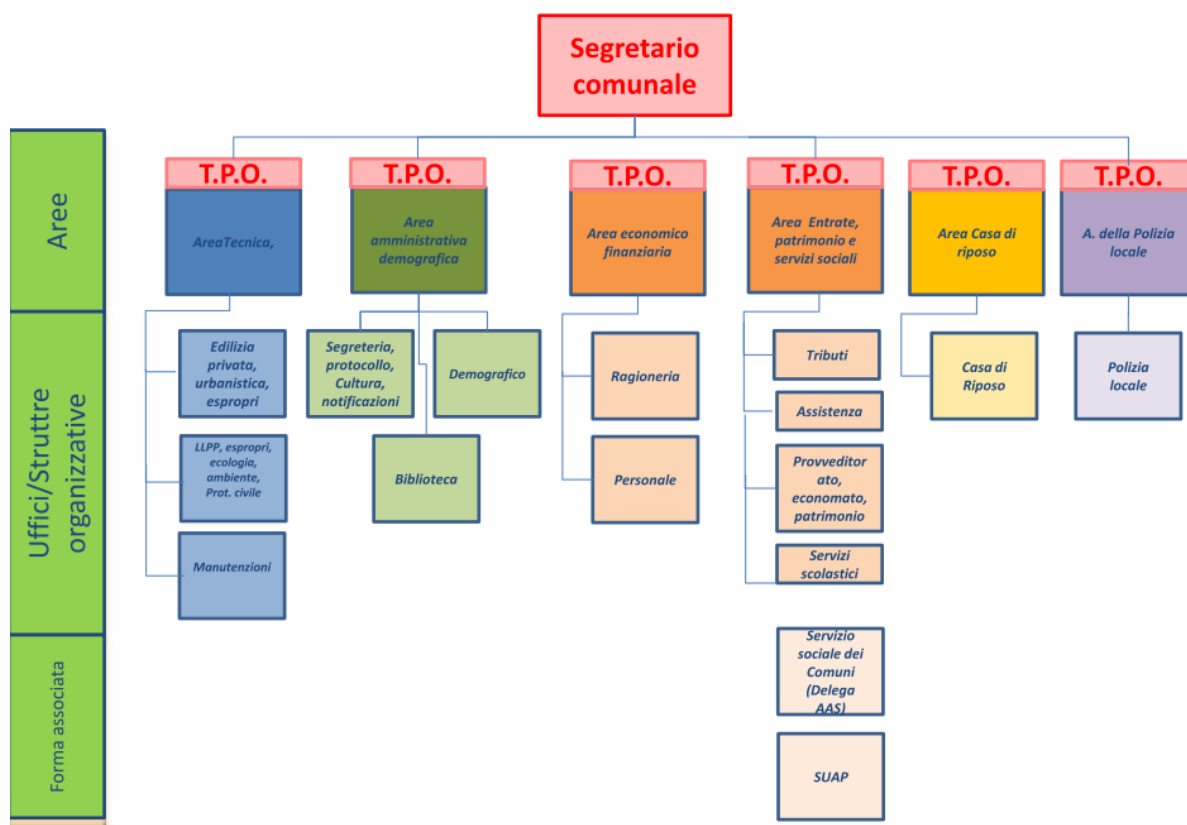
Segretario comunale

Aree

Uffici/Strutture organizzative

Forma associata

T.P.O.
AreaTecnica,

Edilizia privata, urbanistica, espropri

LLPP, espropri, ecologia, ambiente, Prot. civile

Manutenzioni

T.P.O.
Area amministrativa demografica

Segreteria, protocollo, Cultura, notificazioni

Demografico

Biblioteca

T.P.O.
Area economico finanziaria

Ragioneria

Personale

T.P.O.
Area Entrate, patrimonio e servizi sociali

Tributi

Assistenza

Provveditor ato, economato, patrimonio

Servizi scolastici

Servizio sociale dei Comuni (Delega AAS)

SUAP

T.P.O.
Area Casa di riposo

Casa di Riposo

T.P.O.
A. della Polizia locale

Polizia locale